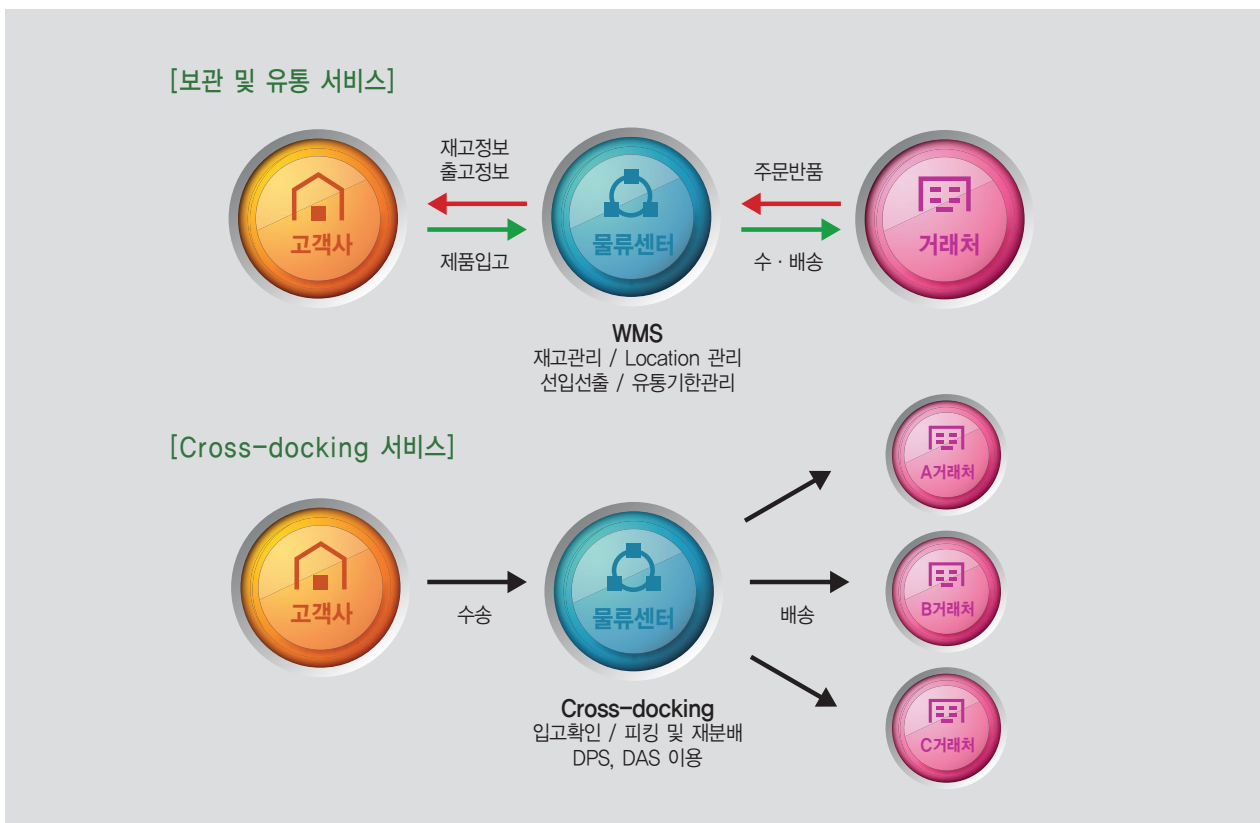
[보관 및 유통 서비스]

고객사

재고정보
출고정보

제품입고

물류센터

주문반품

수 · 배송

거래처

WMS
재고관리 / Location 관리
선입선출 / 유통기한관리

[Cross-docking 서비스]

고객사

수송

물류센터

배송

A거래처

B거래처

C거래처

Cross-docking
입고확인 / 피킹 및 재분배
DPS, DAS 이용